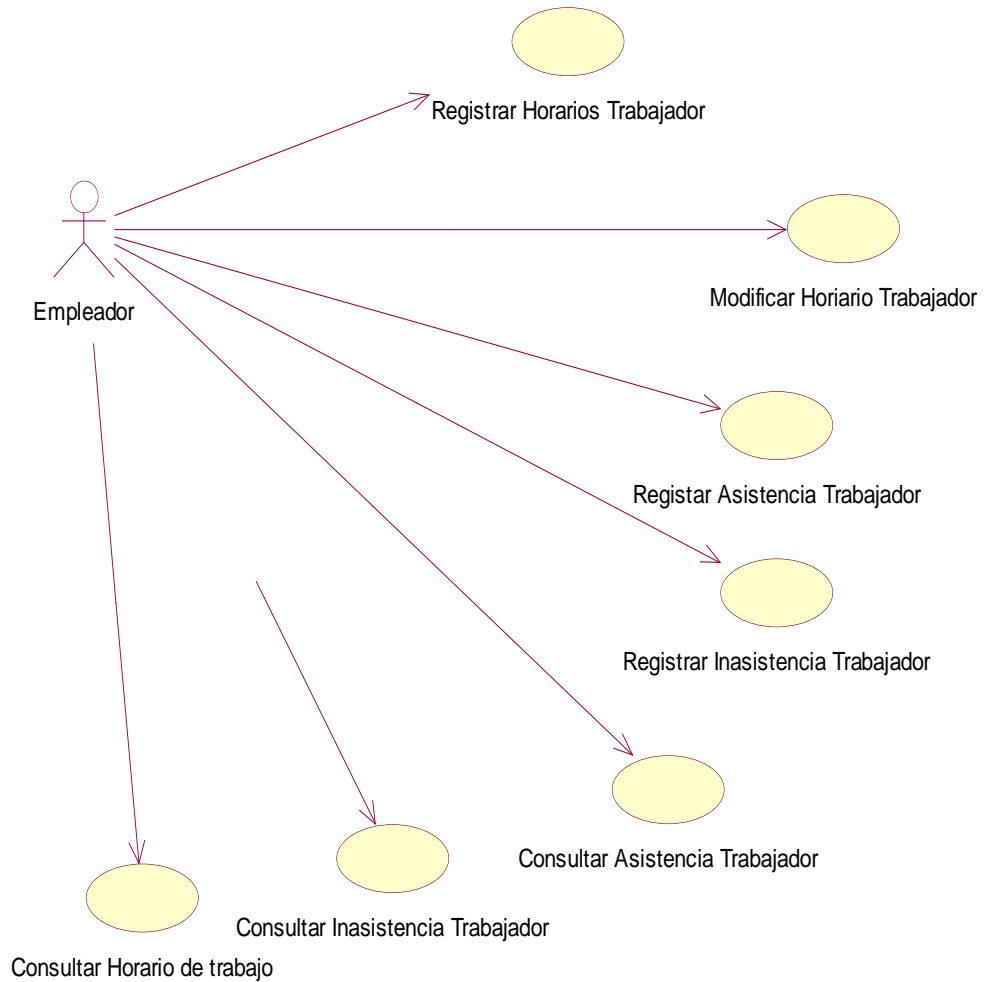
Registrar Horarios Trabajador

Empleador

Modificar Horiario Trabajador

Registar Asistencia Trabajador

Registrar Inasistencia Trabajador

Consultar Asistencia Trabajador

Consultar Inasistencia Trabajador

Consultar Horario de trabajo